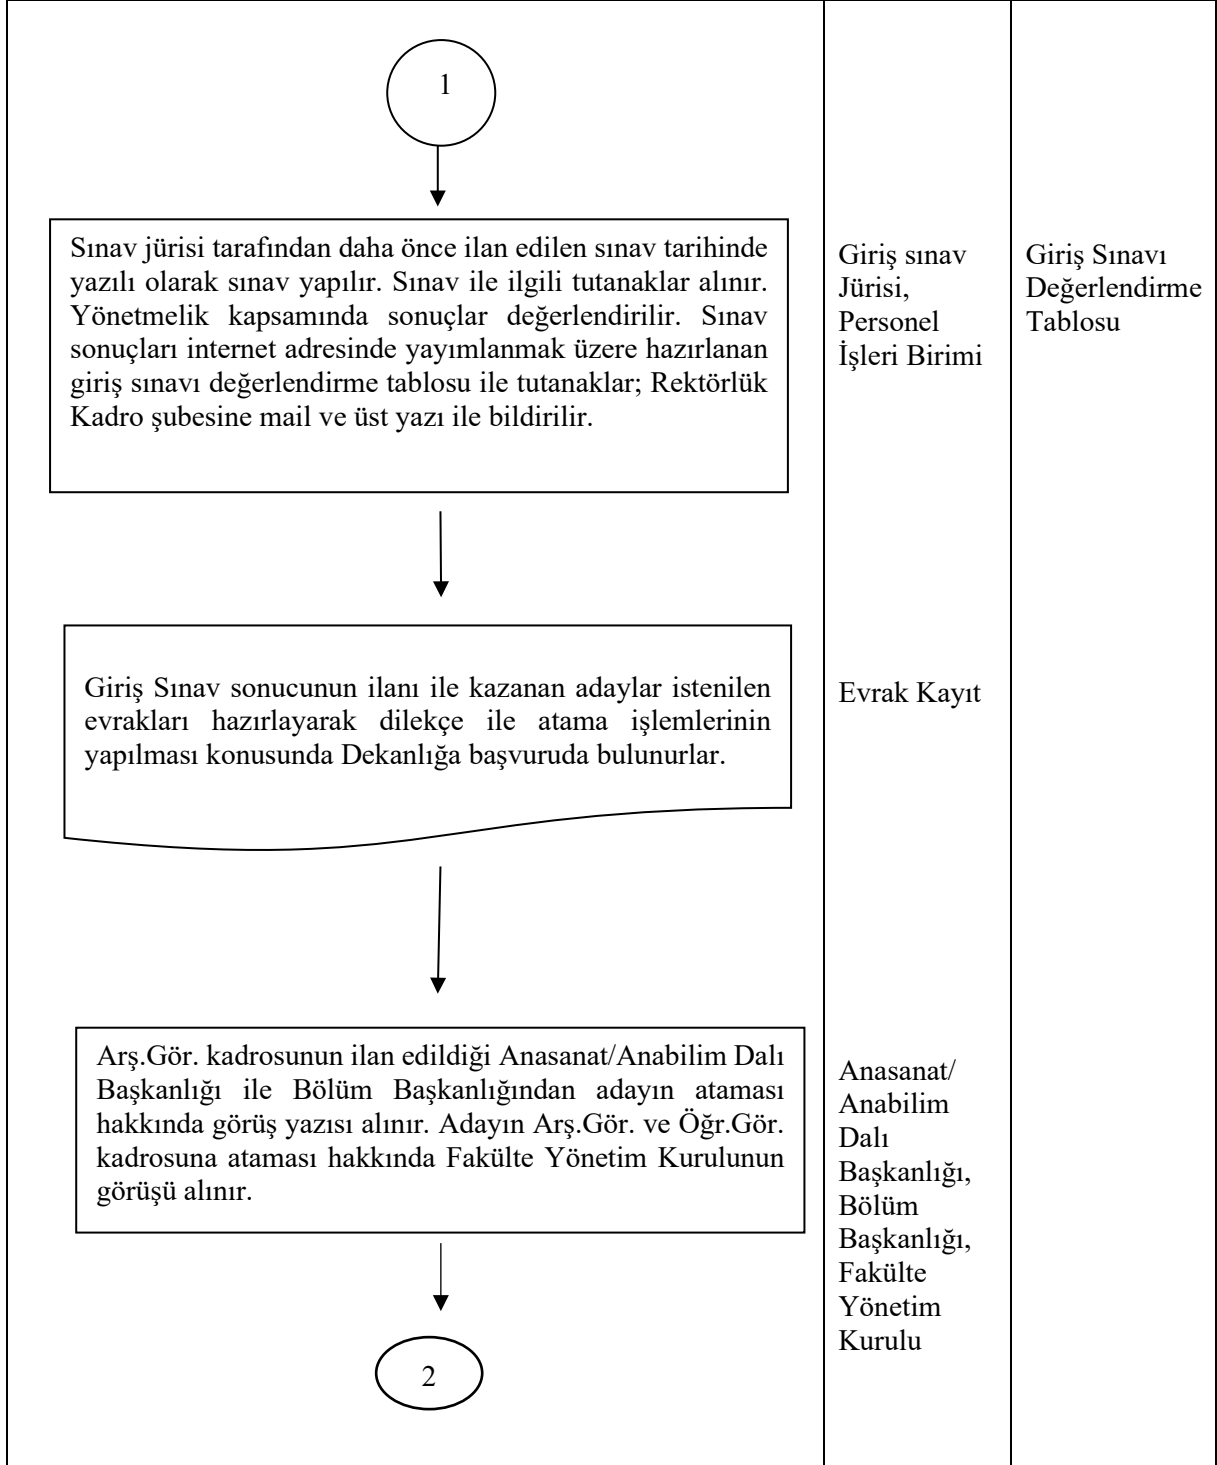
1

Sınav jürisi tarafından daha önce ilan edilen sınav tarihinde yazılı olarak sınav yapılır. Sınav ile ilgili tutanaklar alınır. Yönetmelik kapsamında sonuçlar değerlendirilir. Sınav sonuçları internet adresinde yayımlanmak üzere hazırlanan giriş sınavı değerlendirme tablosu ile tutanaklar; Rektörlük Kadro şubesine mail ve üst yazı ile bildirilir.

Giriş sınav Jürisi, Personel İşleri Birimi

Giriş Sınavı Değerlendirme Tablosu

Giriş Sınav sonucunun ilanı ile kazanan adaylar istenilen evrakları hazırlayarak dilekçe ile atama işlemlerinin yapılması konusunda Dekanlığa başvuruda bulunurlar.

Evrak Kayıt

Arş.Gör. kadrosunun ilan edildiği Anasanat/Anabilim Dalı Başkanlığı ile Bölüm Başkanlığından adayın ataması hakkında görüş yazısı alınır. Adayın Arş.Gör. ve Öğr.Gör. kadrosuna ataması hakkında Fakülte Yönetim Kurulunun görüşü alınır.

Anasanat/ Anabilim Dalı Başkanlığı, Bölüm Başkanlığı, Fakülte Yönetim Kurulu

2